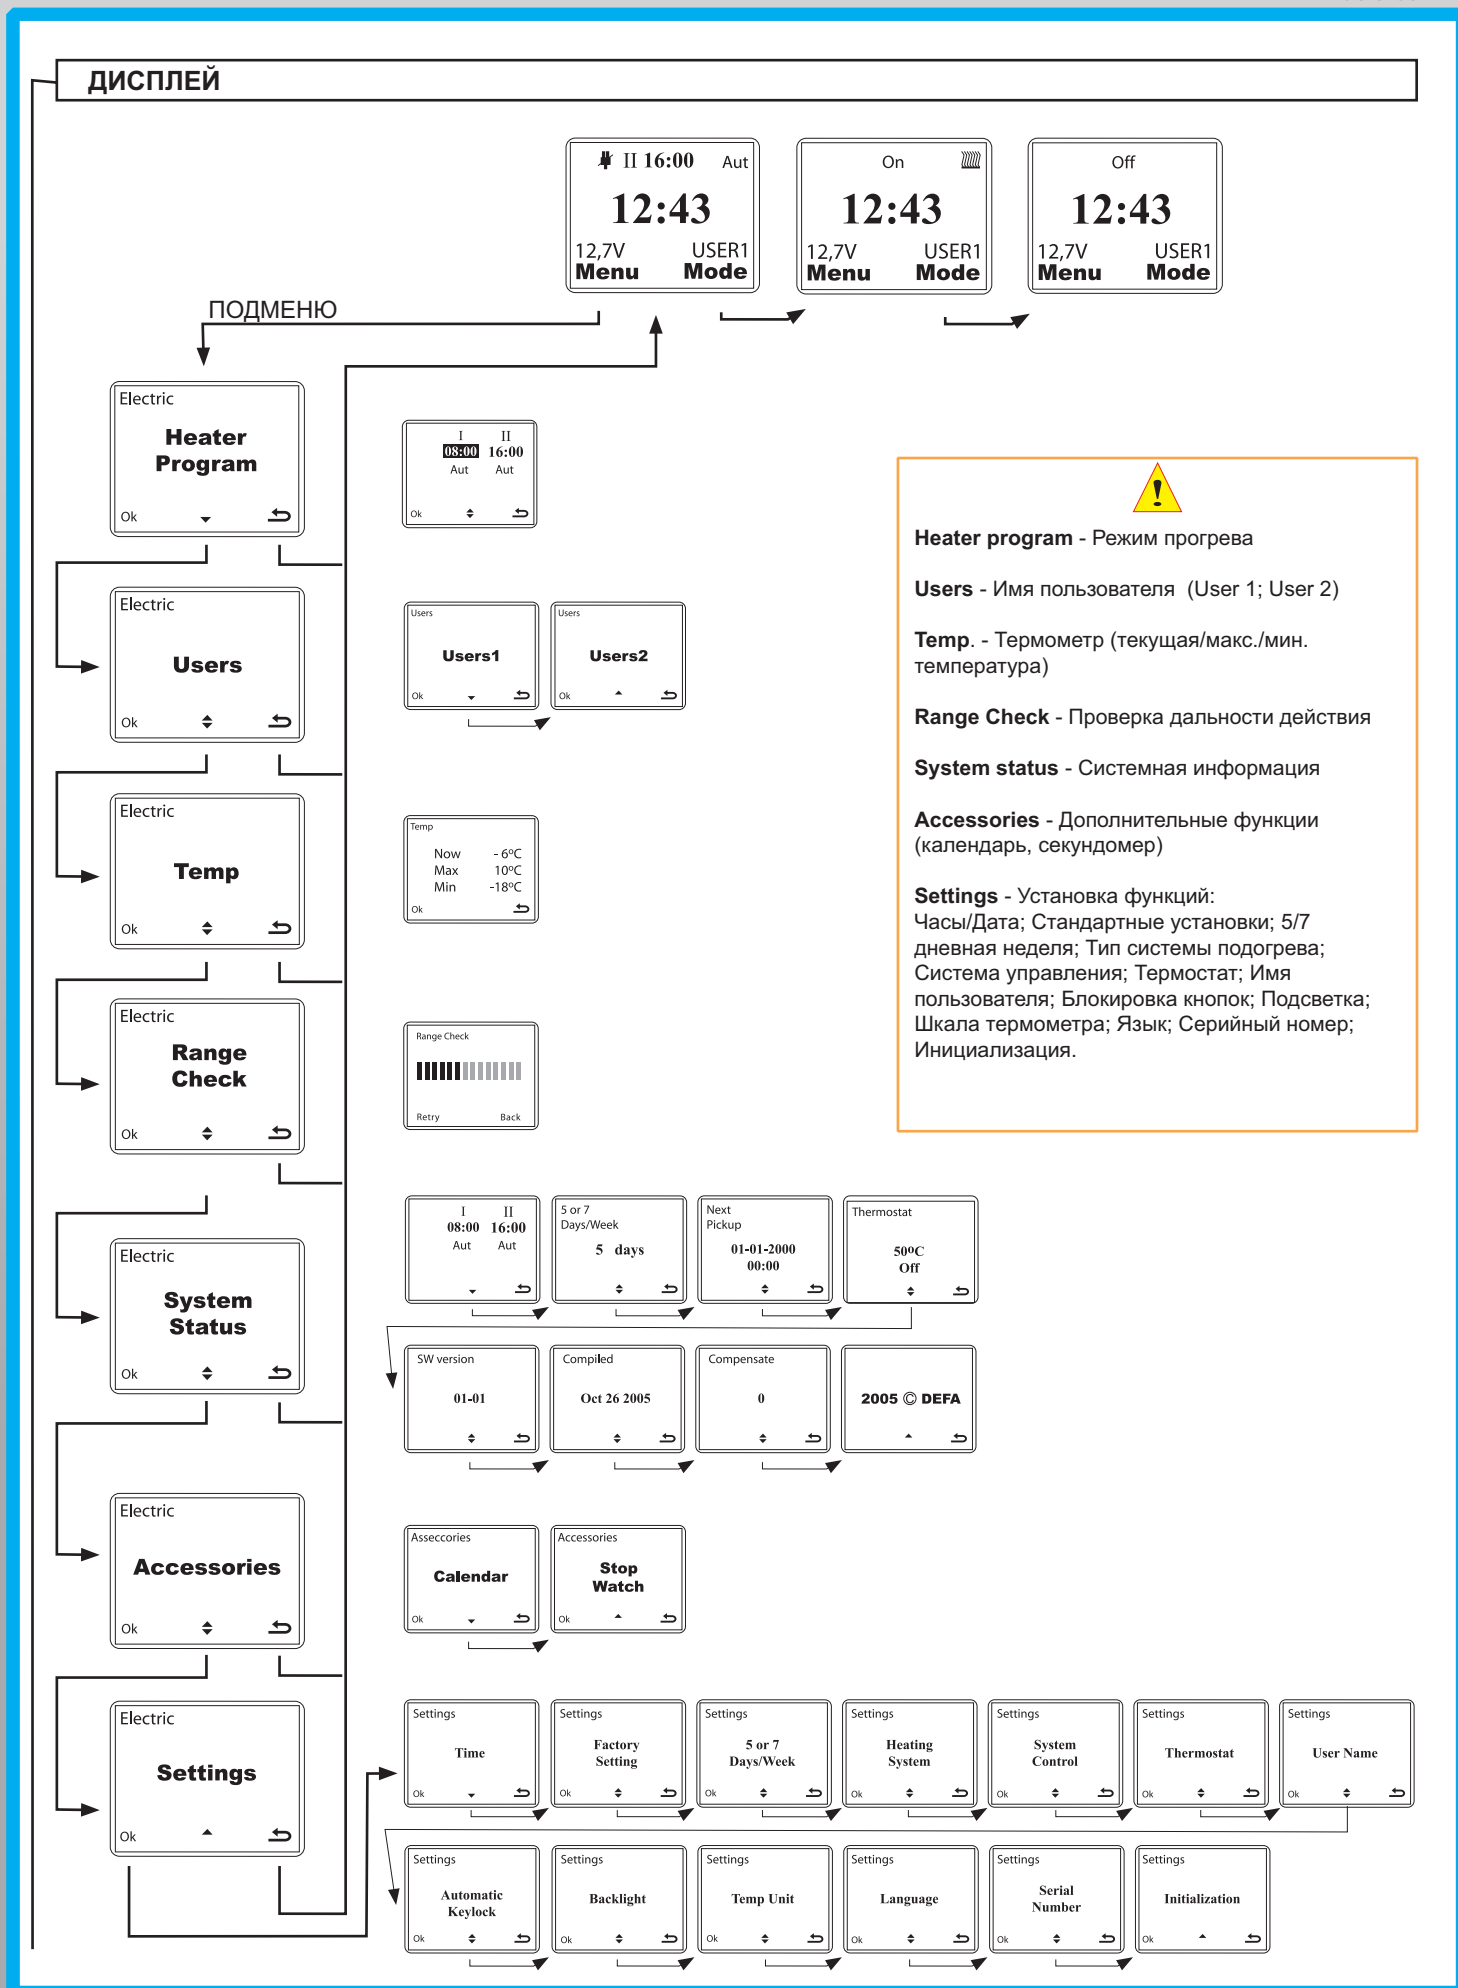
ДИСПЛЕЙ

II 16:00 Aut
12:43
12,7V USER1
Menu Mode

On
12:43
12,7V USER1
Menu Mode

Off
12:43
12,7V USER1
Menu Mode

ПОДМЕНЮ

Electric
Heater Program
Ok

I II
08:00 16:00
Aut Aut
Ok

Electric
Users
Ok

Users
Users1
Ok

Users
Users2
Ok

Electric
Temp
Ok

Temp
Now - 6ºC
Max 10ºC
Min -18ºC
Ok

Electric
Range Check
Ok

Range Check
Retry Back

Electric
System Status
Ok

I II
08:00 16:00
Aut Aut

5 or 7
Days/Week
5 days

Next
Pickup
01-01-2000
00:00

Thermostat
50ºC
Off

SW version
01-01

Compiled
Oct 26 2005

Compensate
0

2005 © DEFA

Electric
Accessories
Ok

Asseccories
Calendar
Ok

Accessories
Stop Watch
Ok

Electric
Settings
Ok

Settings
Time
Ok

Settings
Factory Setting
Ok

Settings
5 or 7 Days/Week
Ok

Settings
Heating System
Ok

Settings
System Control
Ok

Settings
Thermostat
Ok

Settings
User Name
Ok

Settings
Automatic Keylock
Ok

Settings
Backlight
Ok

Settings
Temp Unit
Ok

Settings
Language
Ok

Settings
Serial Number
Ok

Settings
Initialization
Ok

!
Heater program - Режим прогрева

Users - Имя пользователя (User 1; User 2)

Temp. - Термометр (текущая/макс./мин. температура)

Range Check - Проверка дальности действия

System status - Системная информация

Accessories - Дополнительные функции (календарь, секундомер)

Settings - Установка функций: Часы/Дата; Стандартные установки; 5/7 дневная неделя; Тип системы подогрева; Система управления; Термостат; Имя пользователя; Блокировка кнопок; Подсветка; Шкала термометра; Язык; Серийный номер; Инициализация.